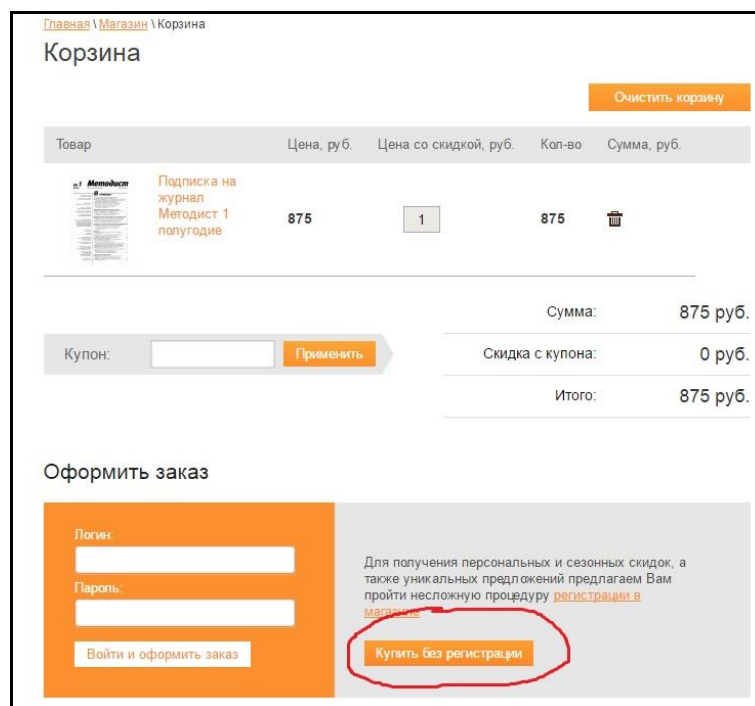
Главная \ Магазин \ Корзина

Корзина

Очистить корзину

| Товар | | Цена, руб. | Цена со скидкой, руб. | Кол-во | Сумма, руб. |
|---|---|---|---|---|---|
| Методист | Подписка на журнал Методист 1 полугодие | 875 | 1 | 875 | |

Сумма: 875 руб.

Купон: Применить

Скидка с купона: 0 руб.

Итого: 875 руб.

Оформить заказ

Логин:

Пароль:

Войти и оформить заказ

Для получения персональных и сезонных скидок, а также уникальных предложений предлагаем Вам пройти несложную процедуру регистрации в магазине

Купить без регистрации